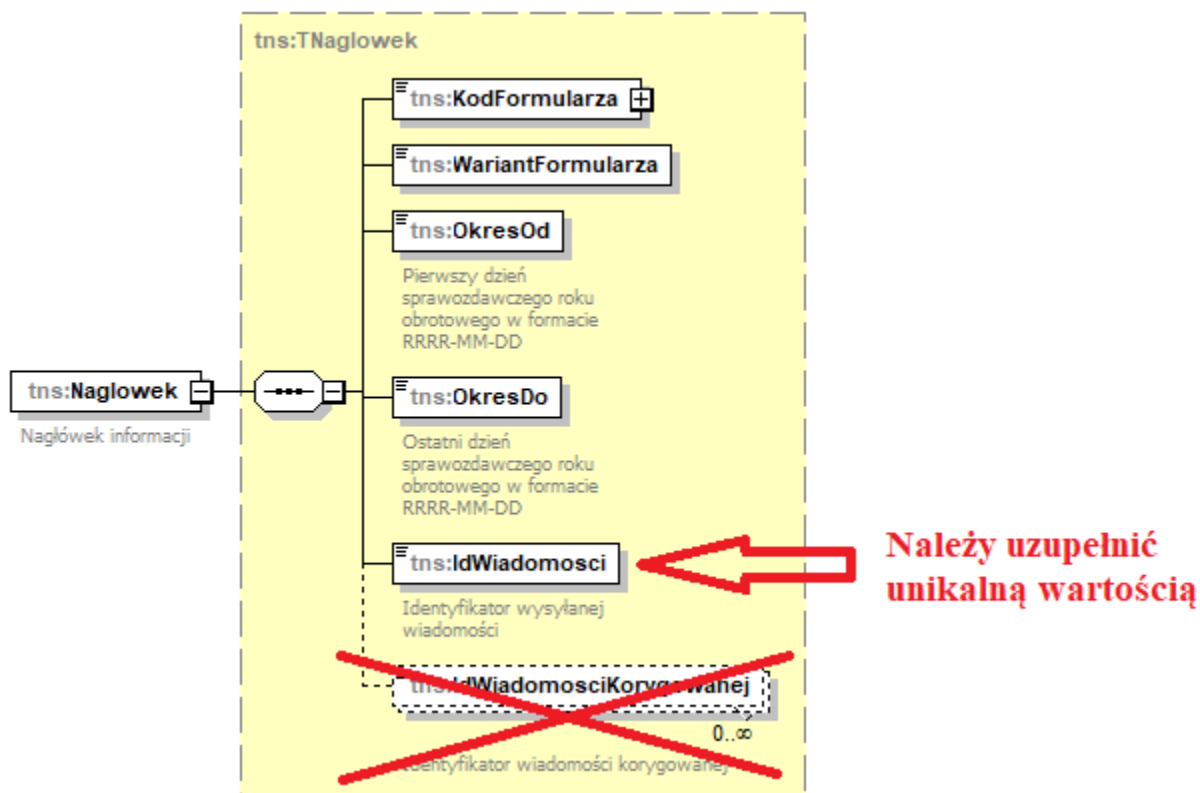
tns:TNaglowek

tns:Naglowek

Nagłówek informacji

tns:KodFormularza

tns:WariantFormularza

tns:OkresOd

Pierwszy dzień sprawozdawczego roku obrotowego w formacie RRRR-MM-DD

tns:OkresDo

Ostatni dzień sprawozdawczego roku obrotowego w formacie RRRR-MM-DD

tns:IdWiadomosci

Identyfikator wysyłanej wiadomości

Należy uzupełnić unikalną wartością

tns:IdWiadomosciKorygowanej

0..∞

Identyfikator wiadomości korygowanej